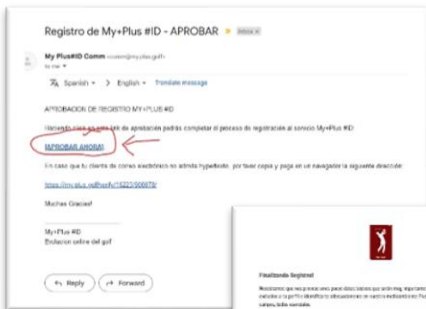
Registro de My+Plus #ID - APROBAR Inbox ×

My Plus#ID Comm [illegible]
to me

Spanish > English Translate message

APROBACION DE REGISTRO MY+PLUS #ID

Haciendo click en este link de aprobación podrás completar el proceso de registración al servicio My+Plus #ID

[APROBAR AHORA]

En caso que tu cliente de correo electrónico no admita hypertexto, por favor copia y pega en un navegador la siguiente dirección:

https://my.plus.golf/verify/15223/500079/

Muchas Gracias!

My+Plus #ID
Evolucion online del golf

Reply Forward

Finalizando Registro!

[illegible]